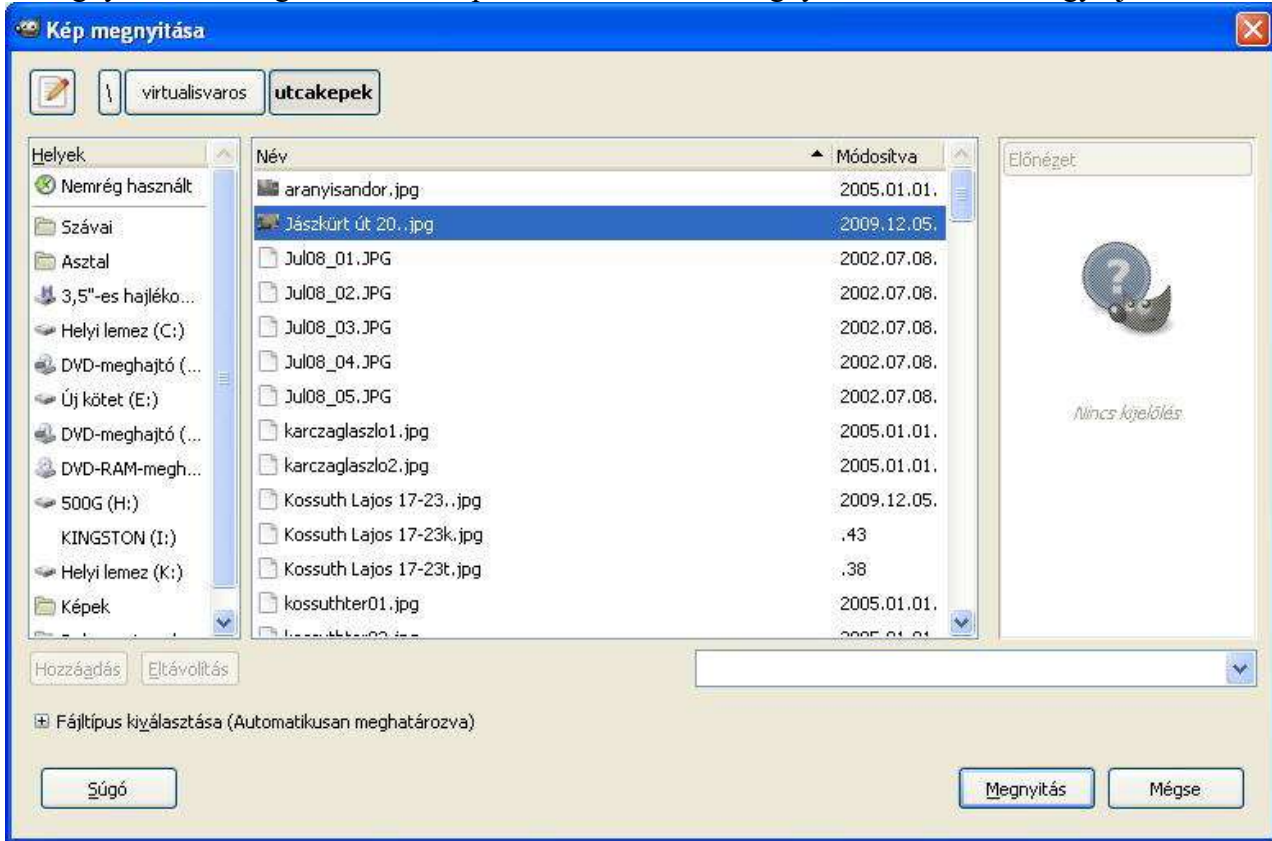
Kép megnyitása

\ virtualisvaros utcakepek

Helyek
Nemrég használt
Szávai
Asztal
3,5"-es hajléko...
Helyi lemez (C:)
DVD-meghajtó (...
Új kötet (E:)
DVD-meghajtó (...
DVD-RAM-megh...
500G (H:)
KINGSTON (I:)
Helyi lemez (K:)
Képek

| Név | Módosítva |
|---|---|
| aranyisandor.jpg | 2005.01.01. |
| Jászkürt út 20..jpg | 2009.12.05. |
| Jul08_01.JPG | 2002.07.08. |
| Jul08_02.JPG | 2002.07.08. |
| Jul08_03.JPG | 2002.07.08. |
| Jul08_04.JPG | 2002.07.08. |
| Jul08_05.JPG | 2002.07.08. |
| karczaglaszlo1.jpg | 2005.01.01. |
| karczaglaszlo2.jpg | 2005.01.01. |
| Kossuth Lajos 17-23..jpg | 2009.12.05. |
| Kossuth Lajos 17-23k.jpg | .43 |
| Kossuth Lajos 17-23t.jpg | .38 |
| kossuthter01.jpg | 2005.01.01. |
| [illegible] | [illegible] |

Előnézet

Nincs kijelölés

Hozzáadás Eltávolítás

Fájltípus kiválasztása (Automatikusan meghatározva)

Súgó

Megnyitás Mégse